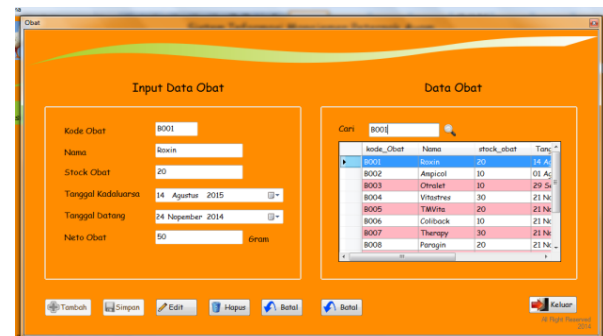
Obat

Input Data Obat

Kode Obat B001
Nama Roxin
Stock Obat 20
Tanggal Kadaluarsa 14 Agustus 2015
Tanggal Datang 24 Nopember 2014
Nieto Obat 50 Gram

Data Obat

Cari B001

| | kode_Obat | Nama | stock_obat | Tang |
|---|---|---|---|---|
| ▸ | B001 | Roxin | 20 | 14 A |
| | B002 | Ampicol | 10 | 01 A |
| | B003 | Otralet | 10 | 29 S |
| | B004 | Vitastres | 30 | 21 N |
| | B005 | TMVita | 20 | 21 N |
| | B006 | Coliback | 10 | 21 N |
| | B007 | Therapy | 30 | 21 N |
| | B008 | Paragin | 20 | 21 N |

Tambah Simpan Edit Hapus Batal Batal Keluar

All Right Reserved 2014